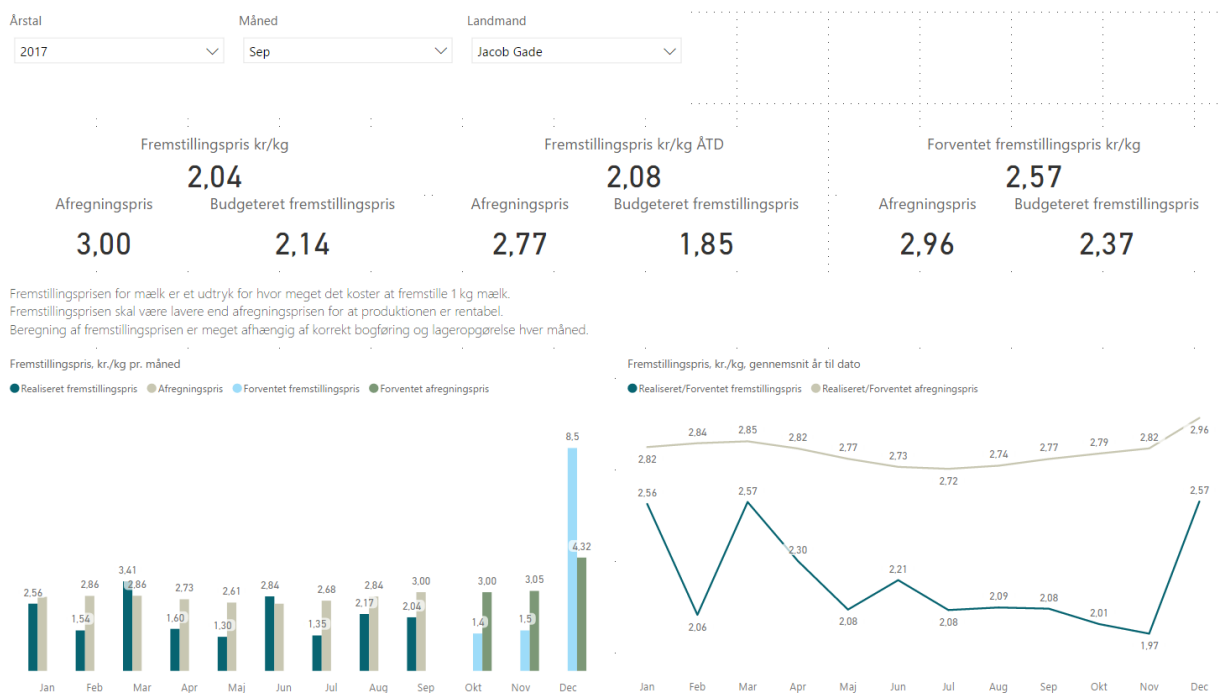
Årstal
2017

Måned
Sep

Landmand
Jacob Gade

Fremstillingspris kr/kg
2,04
Afregningspris
3,00
Budgeteret fremstillingspris
2,14

Fremstillingspris kr/kg ÅTD
2,08
Afregningspris
2,77
Budgeteret fremstillingspris
1,85

Forventet fremstillingspris kr/kg
2,57
Afregningspris
2,96
Budgeteret fremstillingspris
2,37

Fremstillingsprisen for mælk er et udtryk for hvor meget det koster at fremstille 1 kg mælk.
Fremstillingsprisen skal være lavere end afregningsprisen for at produktionen er rentabel.
Beregning af fremstillingsprisen er meget afhængig af korrekt bogføring og lageropgørelse hver måned.

Fremstillingspris, kr./kg pr. måned

Realiseret fremstillingspris Afregningspris Forventet fremstillingspris Forventet afregningspris

2,56 1,54 2,86 3,41 2,86 1,60 2,73 1,30 2,61 2,84 1,35 2,68 2,17 2,84 2,04 3,00 1,4 3,00 1,5 3,05 8,5 4,32

Jan Feb Mar Apr Maj Jun Jul Aug Sep Okt Nov Dec

Fremstillingspris, kr./kg, gennemsnit år til dato

Realiseret/Forventet fremstillingspris Realiseret/Forventet afregningspris

2,82 2,84 2,85 2,82 2,77 2,73 2,72 2,74 2,77 2,79 2,82 2,96

2,56 2,06 2,57 2,30 2,08 2,21 2,08 2,09 2,08 2,01 1,97 2,57

Jan Feb Mar Apr Maj Jun Jul Aug Sep Okt Nov Dec